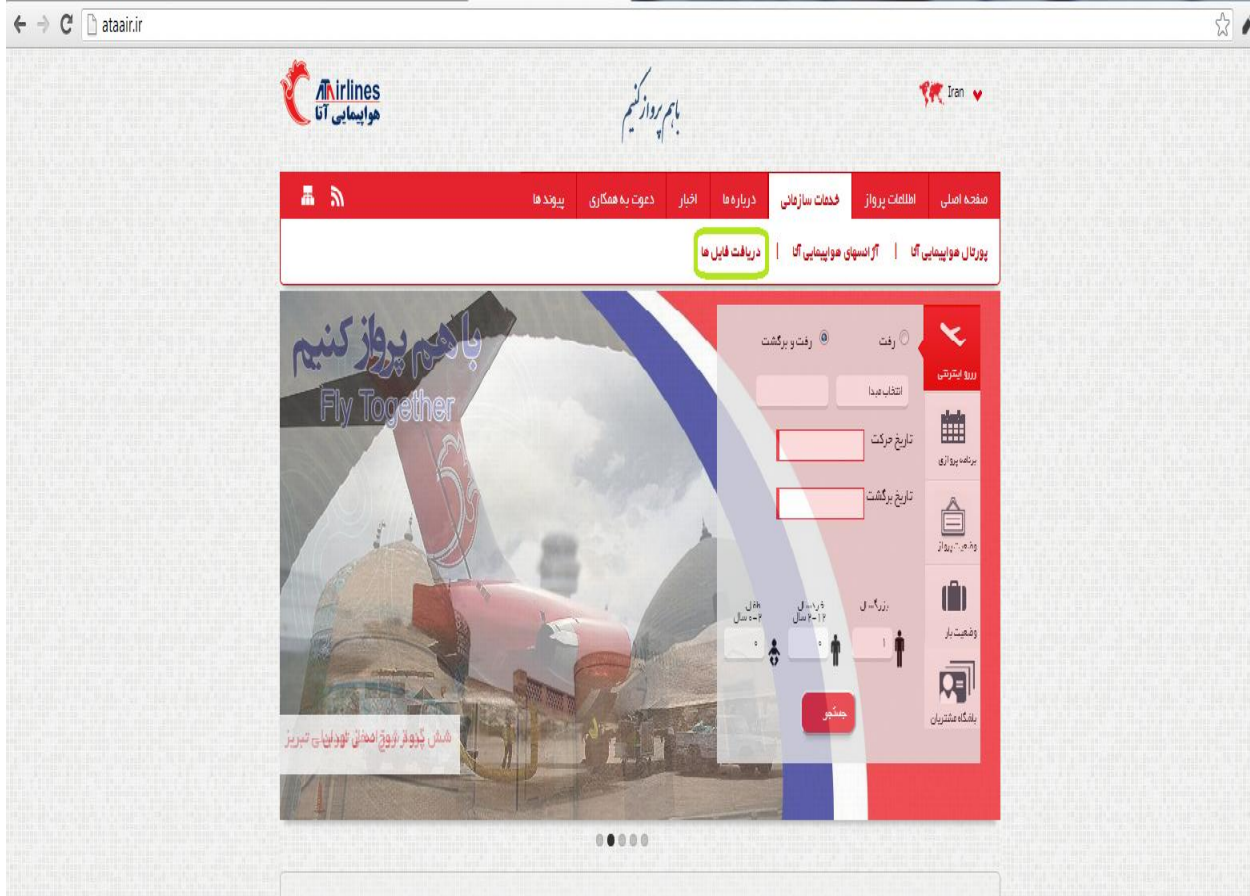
ataair.ir

Airlines
هواپیمایی آتا

باهم پرواز کنیم

Iran

صفحه اصلی | اطلاعات پرواز | خدمات سازمانی | درباره ما | اخبار | دعوت به همکاری | پیوند ها

پورتال هواپیمایی آتا | آژانسهای هواپیمایی آتا | دریافت فایل ها

باهم پرواز کنیم
Fly Together

رزرو اینترنتی

رفت
رفت و برگشت

انتخاب مبدا

تاریخ حرکت

تاریخ برگشت

برنامه پروازی

وضعیت پرواز

وضعیت بار

باشگاه مشتریان

بزرگسال
کودک
۲-۱۲ سال
نوزاد
۰-۲ سال

1
0
0

جستجو

شش گروهٔ پروازی امدادی هواپیمایی تبریز